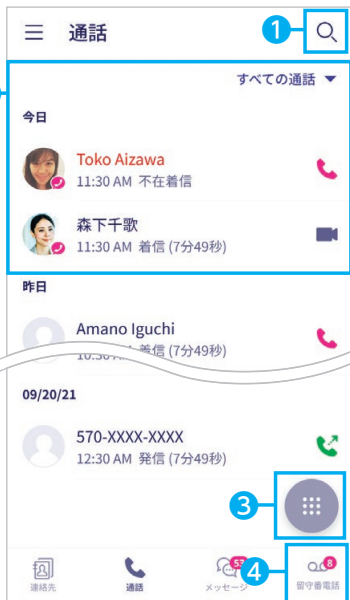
通話

1

すべての通話

今日

Toko Aizawa
11:30 AM 不在着信

森下千歌
11:30 AM 着信 (7分49秒)

昨日

Amano Iguchi
10:30 AM 着信 (7分49秒)

09/20/21

570-XXXX-XXXX
12:30 AM 発信 (7分49秒)

3

4

連絡先　通話　57 メッセージ　8 留守番電話